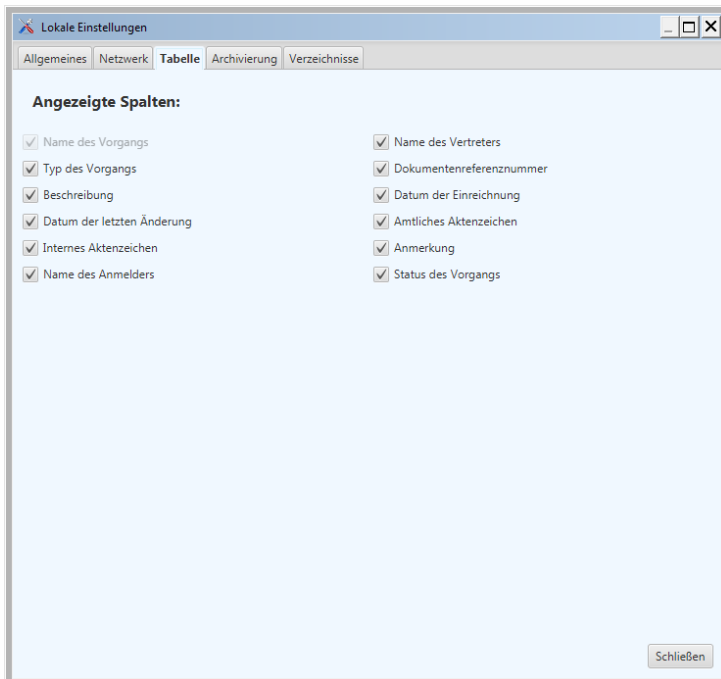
Lokale Einstellungen

Allgemeines Netzwerk Tabelle Archivierung Verzeichnisse

Angezeigte Spalten:

Name des Vorgangs
Typ des Vorgangs
Beschreibung
Datum der letzten Änderung
Internes Aktenzeichen
Name des Anmelders

Name des Vertreters
Dokumentenreferenznummer
Datum der Einreichnung
Amtliches Aktenzeichen
Anmerkung
Status des Vorgangs

Schließen